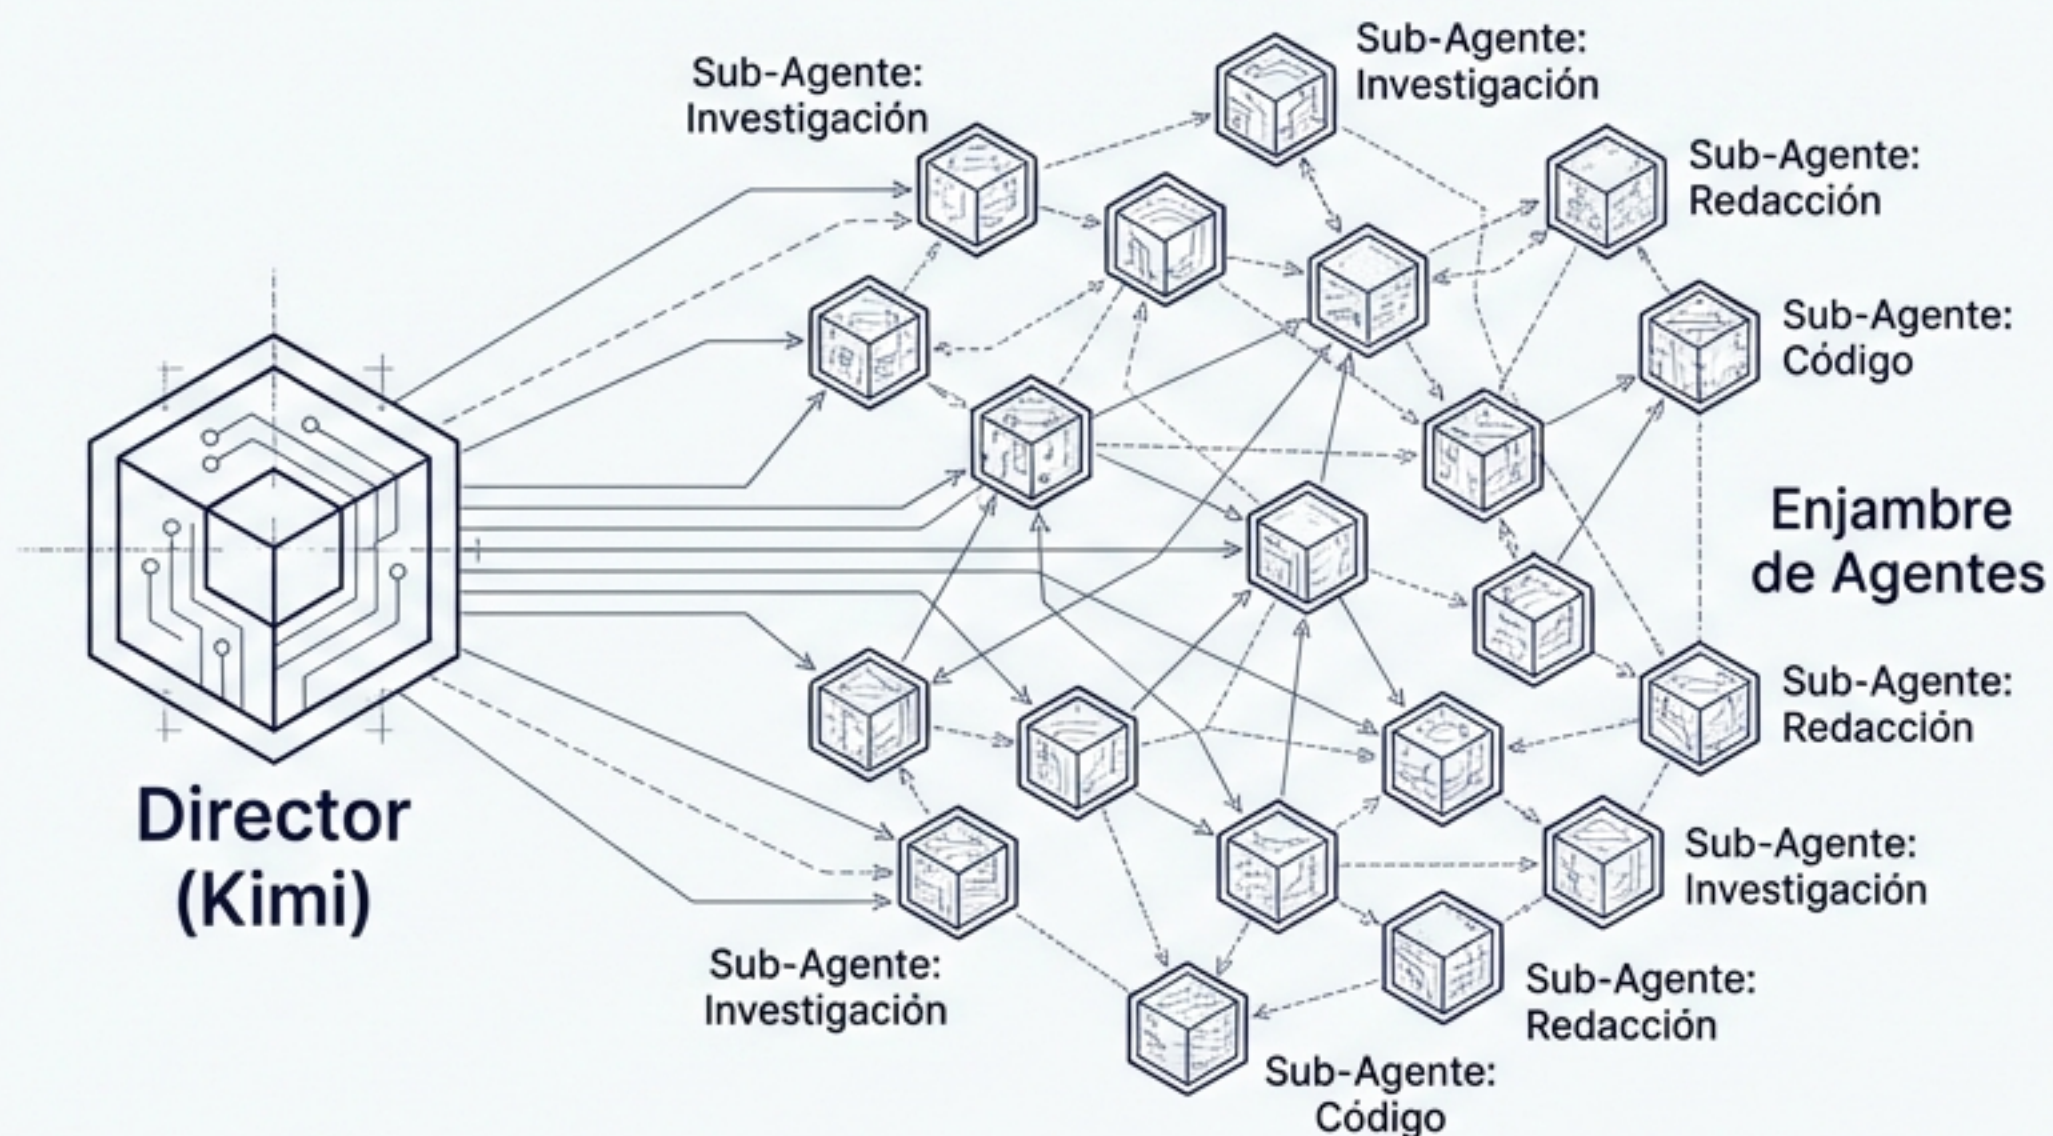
Sub-Agente: Investigación

Sub-Agente: Investigación

Sub-Agente: Redacción

Sub-Agente: Código

Enjambre de Agentes

Director (Kimi)

Sub-Agente: Redacción

Sub-Agente: Investigación

Sub-Agente: Investigación

Sub-Agente: Redacción

Sub-Agente: Código